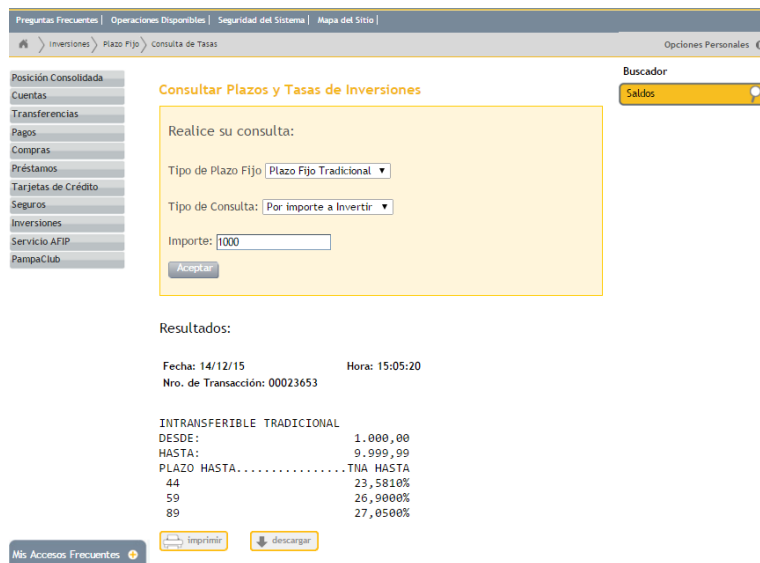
Preguntas Frecuentes | Operaciones Disponibles | Seguridad del Sistema | Mapa del Sitio |

Inversiones Plazo Fijo Consulta de Tasas

Opciones Personales

Posición Consolidada
Cuentas
Transferencias
Pagos
Compras
Préstamos
Tarjetas de Crédito
Seguros
Inversiones
Servicio AFIP
PampaClub

Consultar Plazos y Tasas de Inversiones

Realice su consulta:

Tipo de Plazo Fijo Plazo Fijo Tradicional

Tipo de Consulta: Por importe a Invertir

Importe: 1000

Aceptar

Resultados:

Fecha: 14/12/15 Hora: 15:05:20
Nro. de Transacción: 00023653

INTRANSFERIBLE TRADICIONAL
DESDE: 1.000,00
HASTA: 9.999,99
PLAZO HASTA................TNA HASTA
44 23,5810%
59 26,9000%
89 27,0500%

imprimir descargar

Buscador
Saldos

Mis Accesos Frecuentes